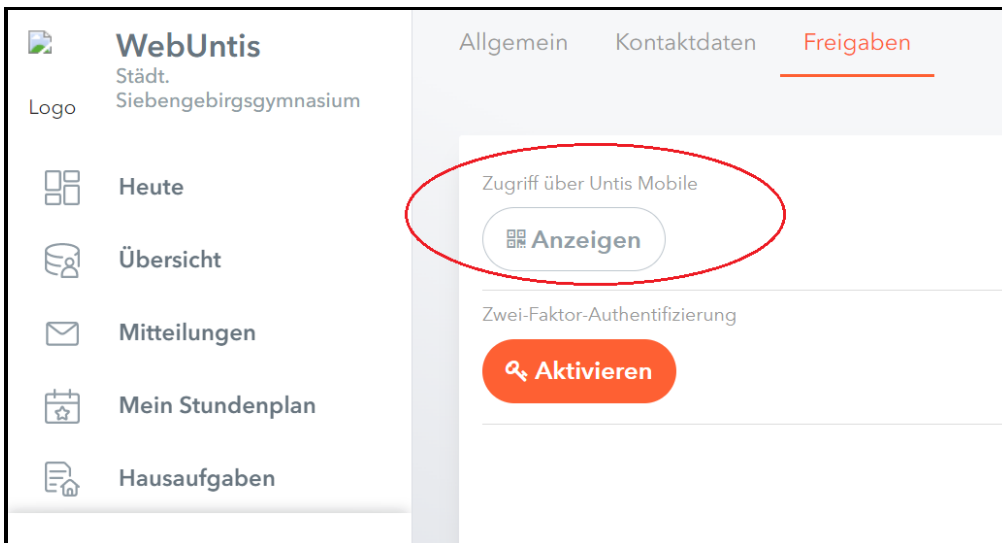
Logo

WebUntis
Städt. Siebengebirgsgymnasium

Heute

Übersicht

Mitteilungen

Mein Stundenplan

Hausaufgaben

Allgemein Kontaktdaten Freigaben

Zugriff über Untis Mobile

Anzeigen

Zwei-Faktor-Authentifizierung

Aktivieren